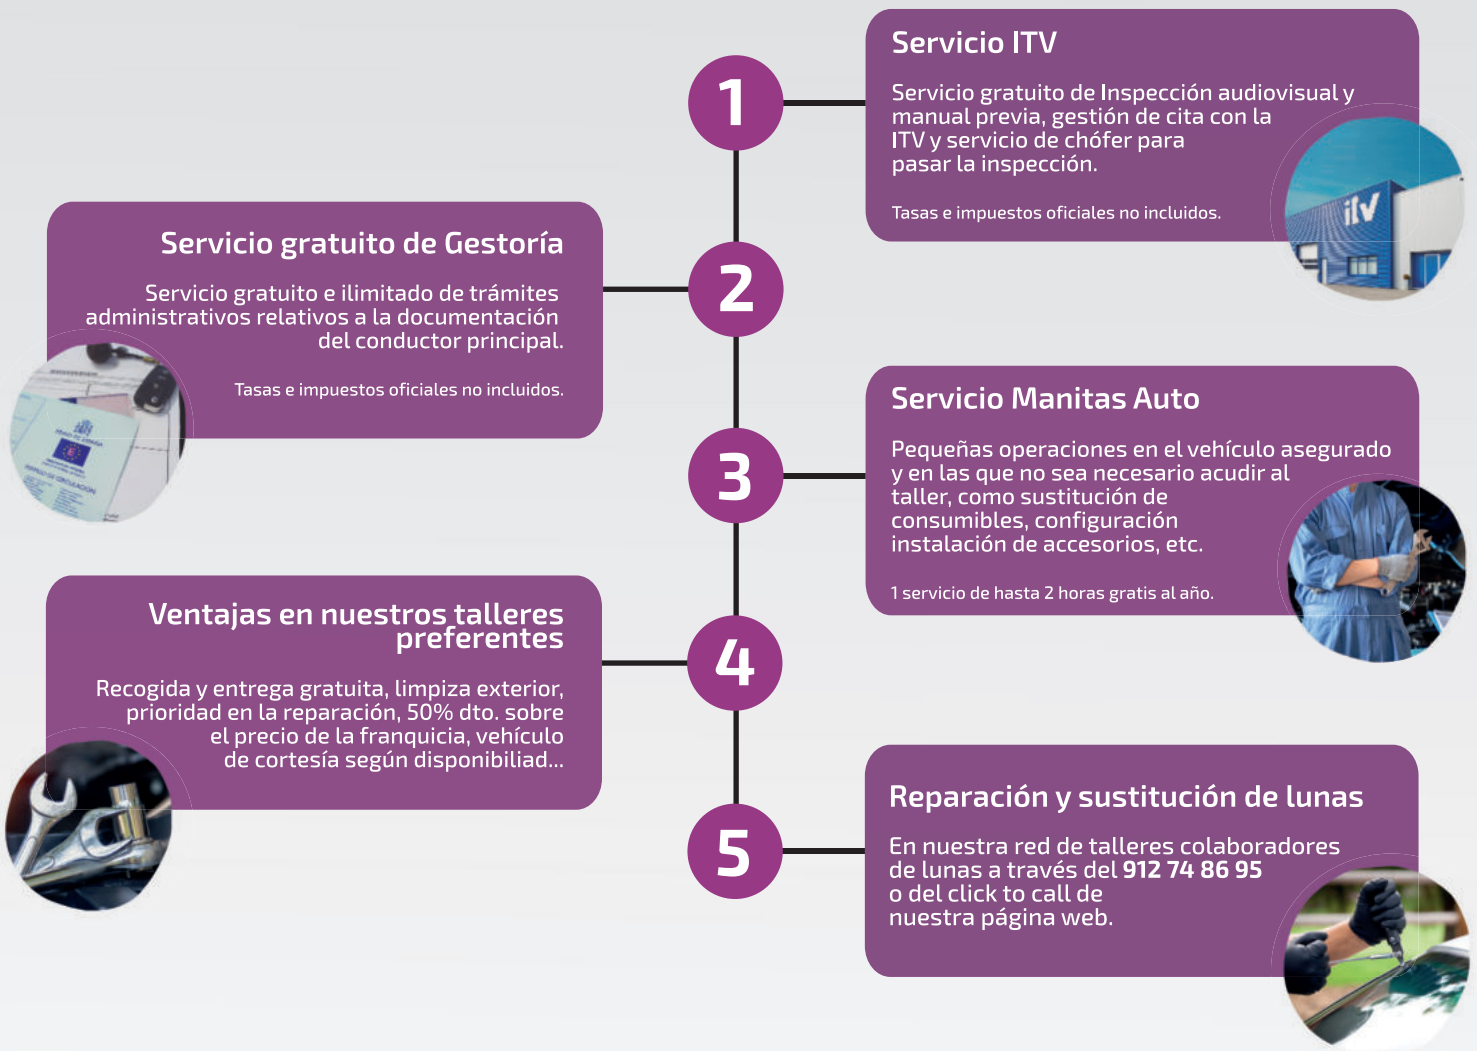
1

Servicio ITV

Servicio gratuito de Inspección audiovisual y manual previa, gestión de cita con la ITV y servicio de chófer para pasar la inspección.

Tasas e impuestos oficiales no incluidos.

itv

2

Servicio gratuito de Gestoría

Servicio gratuito e ilimitado de trámites administrativos relativos a la documentación del conductor principal.

Tasas e impuestos oficiales no incluidos.

3

Servicio Manitas Auto

Pequeñas operaciones en el vehículo asegurado y en las que no sea necesario acudir al taller, como sustitución de consumibles, configuración instalación de accesorios, etc.

1 servicio de hasta 2 horas gratis al año.

4

Ventajas en nuestros talleres preferentes

Recogida y entrega gratuita, limpiza exterior, prioridad en la reparación, 50% dto. sobre el precio de la franquicia, vehículo de cortesía según disponibiliad...

5

Reparación y sustitución de lunas

En nuestra red de talleres colaboradores de lunas a través del 912 74 86 95 o del click to call de nuestra página web.